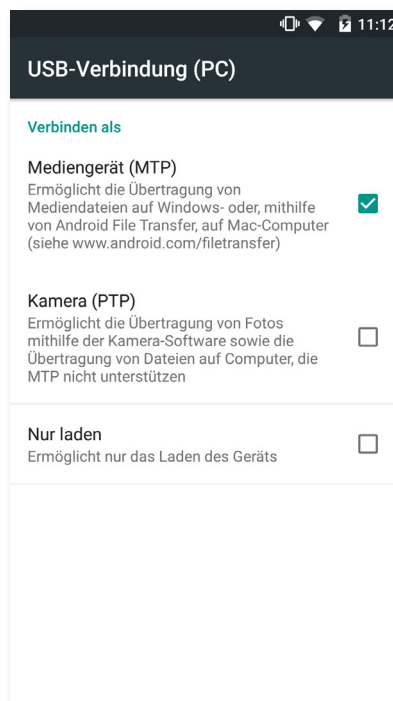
11:12

USB-Verbindung (PC)

Verbinden als

Mediengerät (MTP)
Ermöglicht die Übertragung von Mediendateien auf Windows- oder, mithilfe von Android File Transfer, auf Mac-Computer (siehe www.android.com/filetransfer)

Kamera (PTP)
Ermöglicht die Übertragung von Fotos mithilfe der Kamera-Software sowie die Übertragung von Dateien auf Computer, die MTP nicht unterstützen

Nur laden
Ermöglicht nur das Laden des Geräts